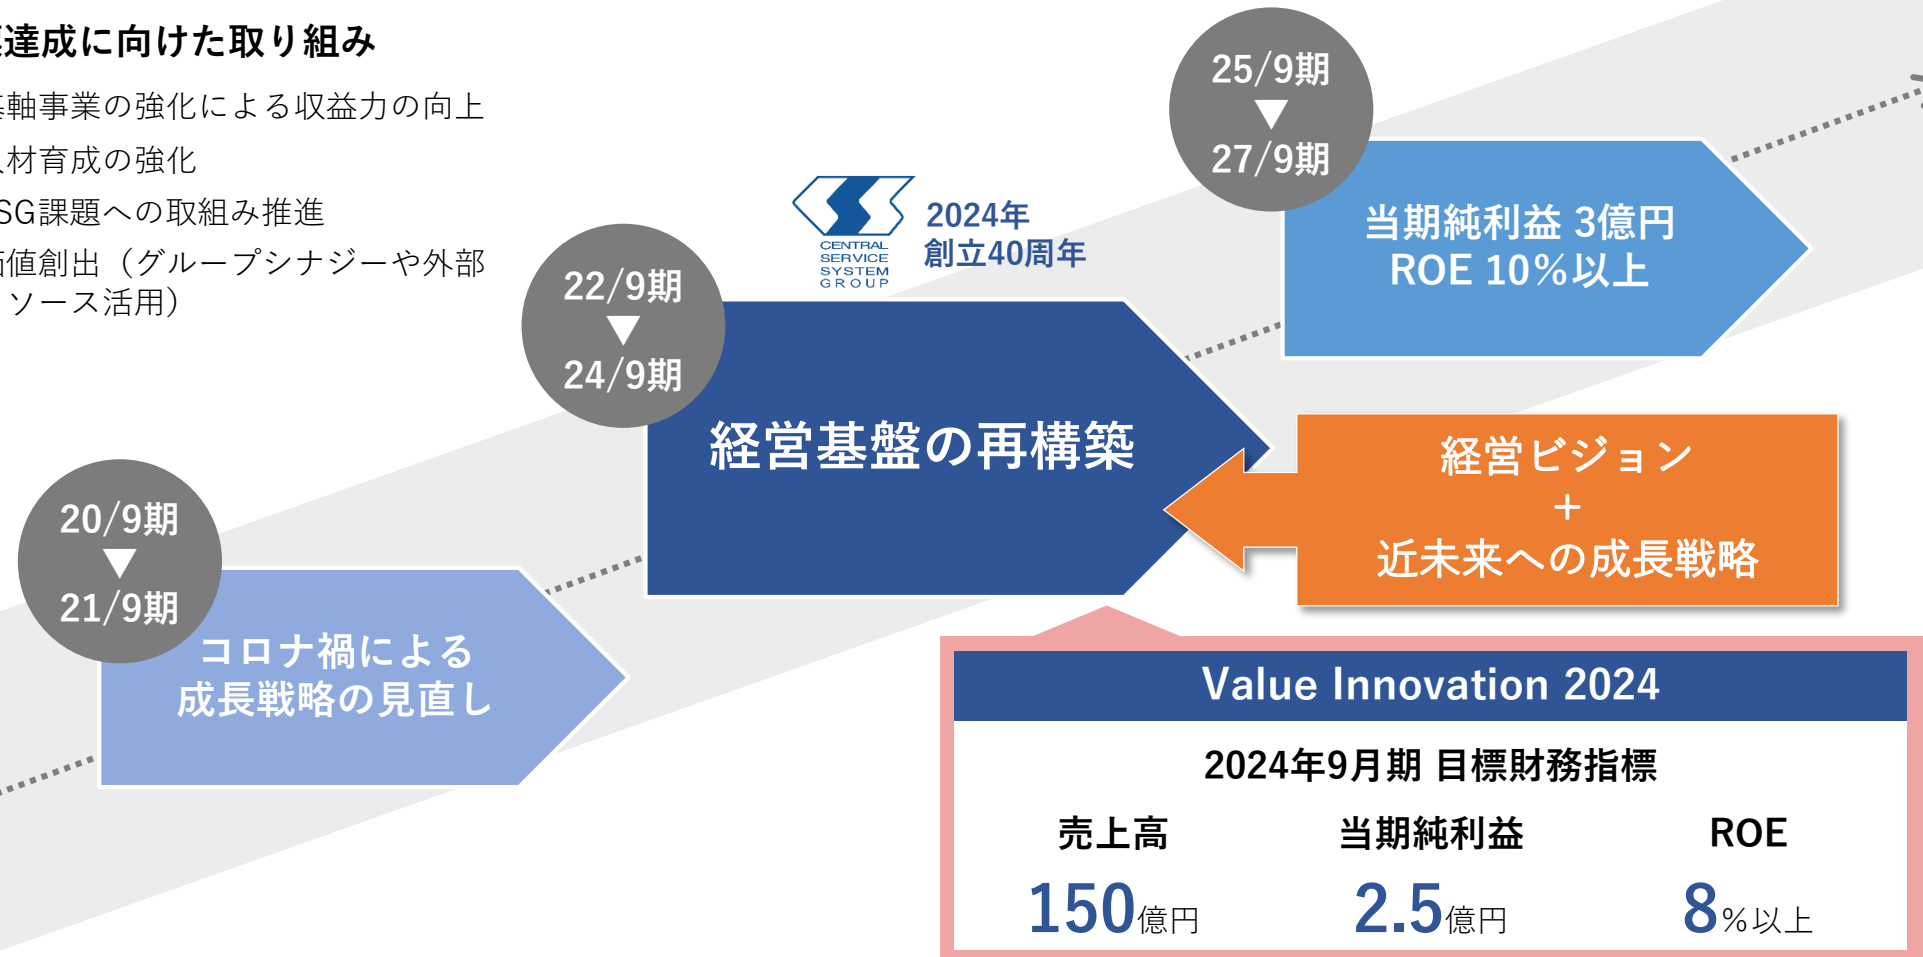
達成に向けた取り組み

軸事業の強化による収益力の向上

材育成の強化

SG課題への取組み推進

値創出（グループシナジーや外部ソース活用）

25/9期
▼
27/9期

当期純利益 3億円
ROE 10%以上

CENTRAL SERVICE SYSTEM GROUP

2024年
創立40周年

22/9期
▼
24/9期

経営基盤の再構築

経営ビジョン
＋
近未来への成長戦略

20/9期
▼
21/9期

コロナ禍による
成長戦略の見直し

Value Innovation 2024

2024年9月期 目標財務指標

| 売上高 | 当期純利益 | ROE |
|---|---|---|
| 150億円 | 2.5億円 | 8%以上 |